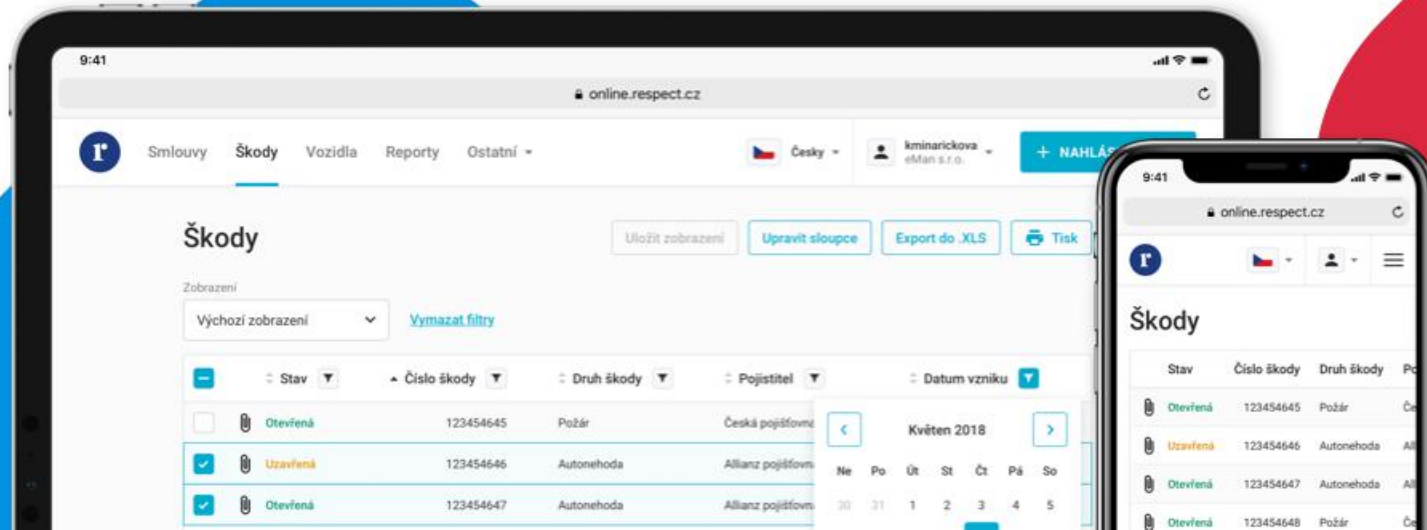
9:41

online.respect.cz

r Smlouvy Škody Vozidla Reporty Ostatní

Česky

kminarickova
eMan s.r.o.

+ NAHLÁS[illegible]

Škody

Uložit zobrazení Upravit sloupce Export do .XLS Tisk

Zobrazení

Výchozí zobrazení

Vymazat filtry

| | | Stav | Číslo škody | Druh škody | Pojistitel | Datum vzniku |
|---|---|---|---|---|---|---|
| | | Otevřená | 123454645 | Požár | Česká pojišťovna | |
| | | Uzavřená | 123454646 | Autonehoda | Allianz pojišťovna | |
| | | Otevřená | 123454647 | Autonehoda | Allianz pojišťovna | |

Květen 2018

| Ne | Po | Út | St | Čt | Pá | So |
|---|---|---|---|---|---|---|
| 30 | 31 | 1 | 2 | 3 | 4 | 5 |

9:41

online.respect.cz

r

Škody

| | Stav | Číslo škody | Druh škody | Po |
|---|---|---|---|---|
| | Otevřená | 123454645 | Požár | Če |
| | Uzavřená | 123454646 | Autonehoda | Al |
| | Otevřená | 123454647 | Autonehoda | Al |
| | Otevřená | 123454648 | Požár | Če |